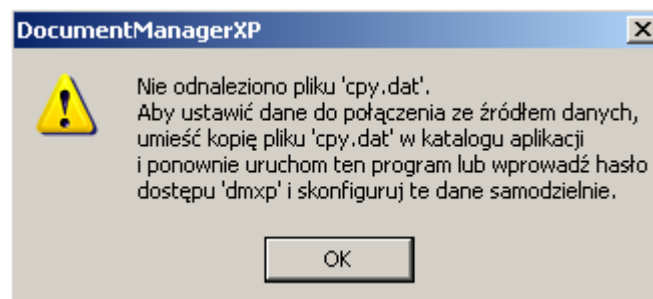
DocumentManagerXP

Nie odnaleziono pliku 'cpy.dat'.
Aby ustawić dane do połączenia ze źródłem danych, umieść kopię pliku 'cpy.dat' w katalogu aplikacji i ponownie uruchom ten program lub wprowadź hasło dostępu 'dmxp' i skonfiguruj te dane samodzielnie.

OK